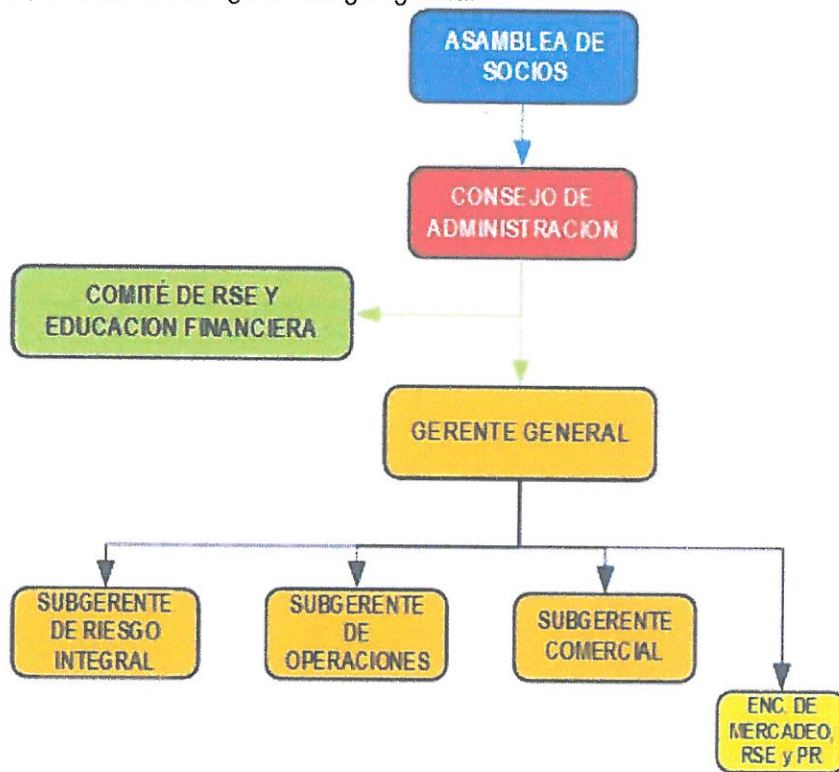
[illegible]

ASAMBLEA DE SOCIOS

CONSEJO DE ADMINISTRACION

COMITÉ DE RSE Y EDUCACION FINANCIERA

GERENTE GENERAL

SUBGERENTE DE RIESGO INTEGRAL

SUBGERENTE DE OPERACIONES

SUBGERENTE COMERCIAL

ENC. DE MERCADEO, RSE y PR